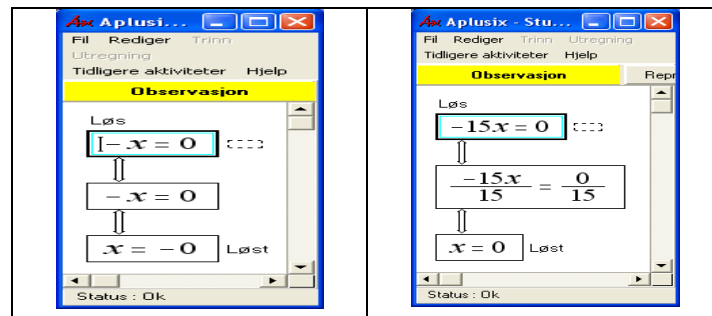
Aplusi...

Fil Rediger Trinn Utregning

Tidligere aktiviteter Hjelp

Observasjon

Løs

$|-x = 0$

$-x = 0$

$x = -0$ Løst

Status : Ok

Aplusix - Stu...

Fil Rediger Trinn Utregning

Tidligere aktiviteter Hjelp

Observasjon

Repr

Løs

$-15x = 0$

$\frac{-15x}{15} = \frac{0}{15}$

$x = 0$ Løst

Status : Ok